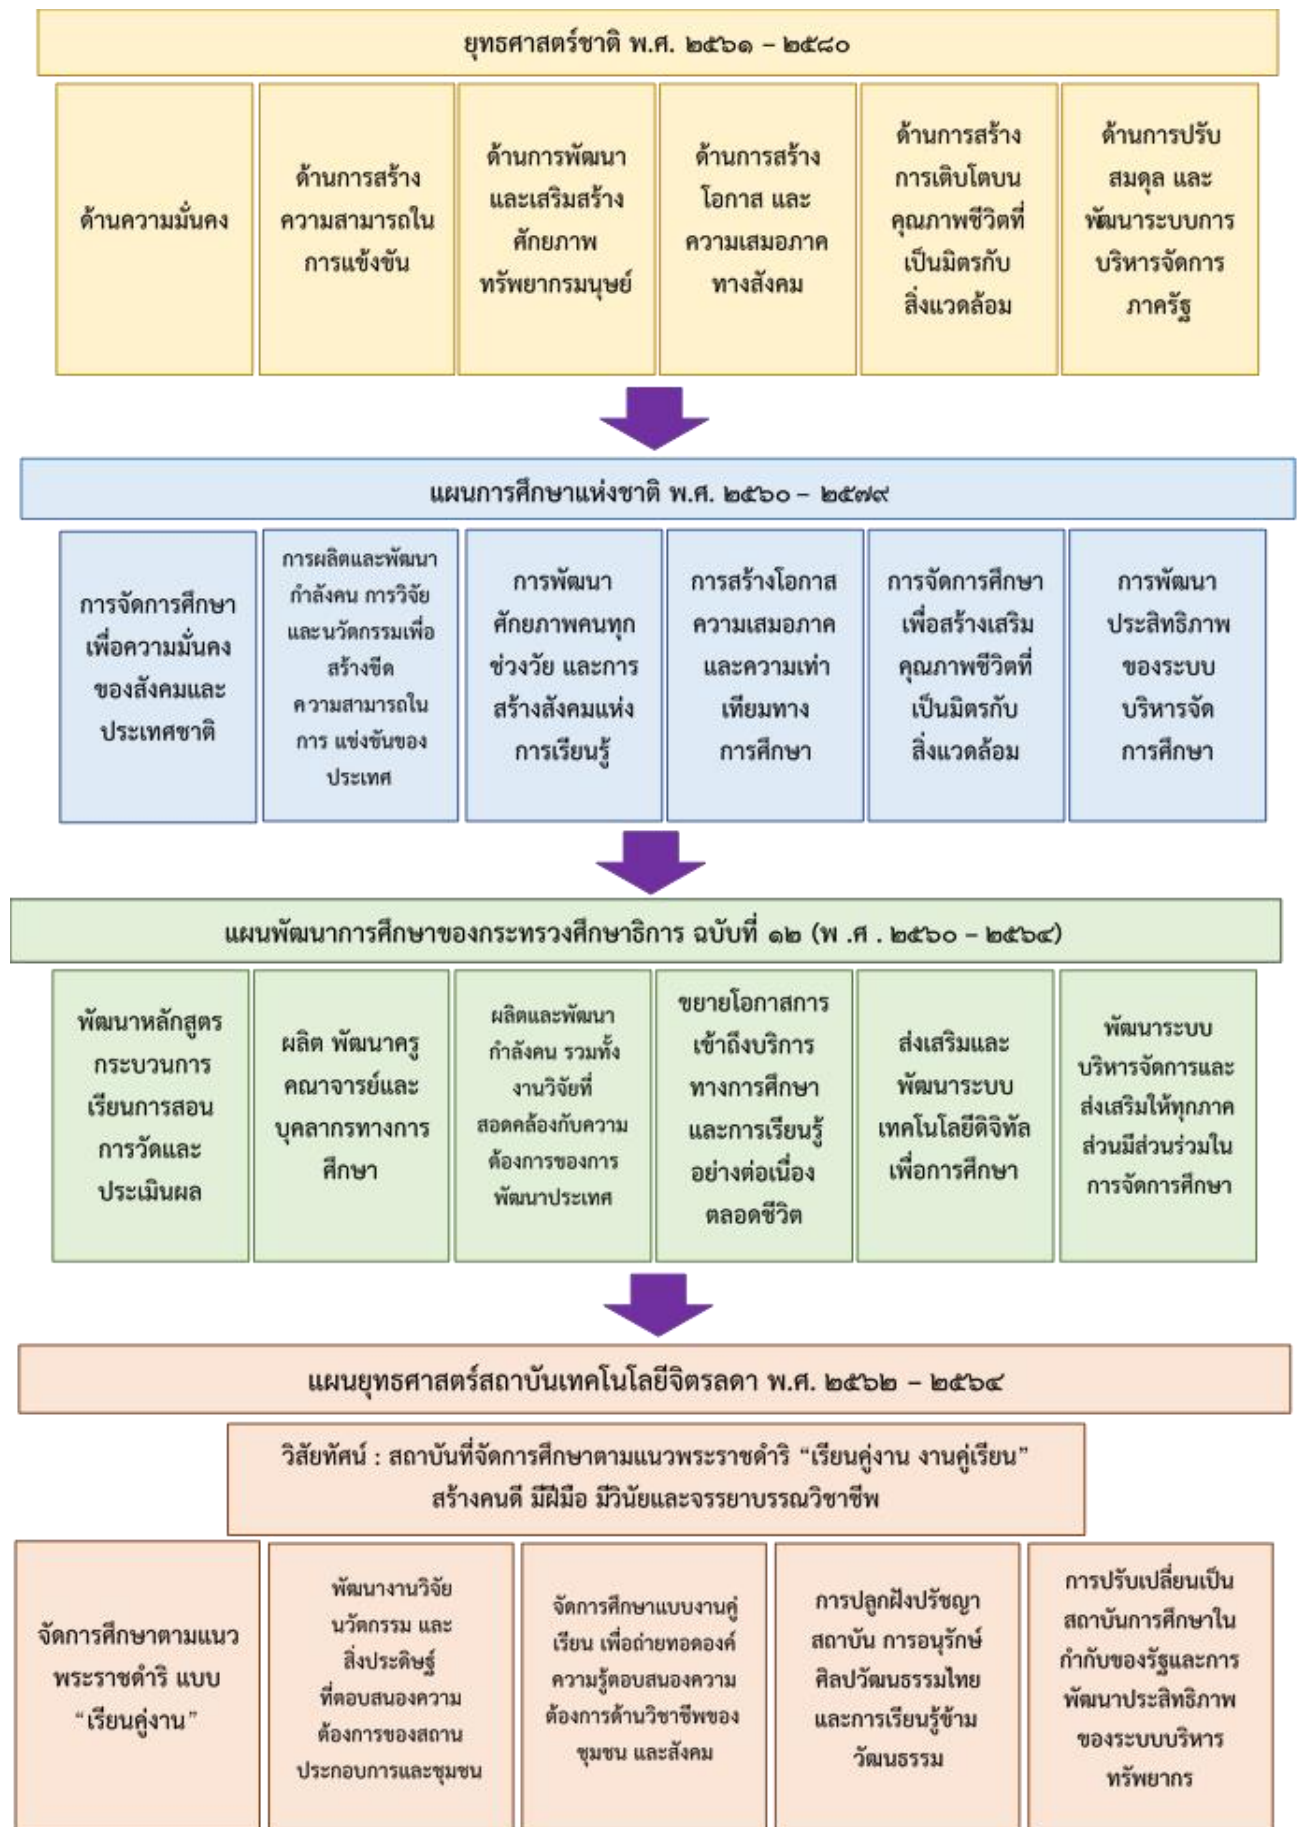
ยุทธศาสตร์ชาติ พ.ศ. ๒๕๖๑ – ๒๕๘๐

| ด้านความมั่นคง | ด้านการสร้างความสามารถในการแข่งขัน | ด้านการพัฒนาและเสริมสร้างศักยภาพทรัพยากรมนุษย์ | ด้านการสร้างโอกาส และความเสมอภาคทางสังคม | ด้านการสร้างการเติบโตบนคุณภาพชีวิตที่เป็นมิตรกับสิ่งแวดล้อม | ด้านการปรับสมดุล และพัฒนาระบบการบริหารจัดการภาครัฐ |
|---|---|---|---|---|---|

แผนการศึกษาแห่งชาติ พ.ศ. ๒๕๖๐ – ๒๕๗๙

| การจัดการศึกษาเพื่อความมั่นคงของสังคมและประเทศชาติ | การผลิตและพัฒนากำลังคน การวิจัย และนวัตกรรมเพื่อสร้างขีดความสามารถในการ แข่งขันของประเทศ | การพัฒนาศักยภาพคนทุกช่วงวัย และการสร้างสังคมแห่งการเรียนรู้ | การสร้างโอกาสความเสมอภาคและความเท่าเทียมทางการศึกษา | การจัดการศึกษาเพื่อสร้างเสริมคุณภาพชีวิตที่เป็นมิตรกับสิ่งแวดล้อม | การพัฒนาประสิทธิภาพของระบบบริหารจัดการศึกษา |
|---|---|---|---|---|---|

แผนพัฒนาการศึกษาของกระทรวงศึกษาธิการ ฉบับที่ ๑๒ (พ .ศ . ๒๕๖๐ – ๒๕๖๔)

| พัฒนาหลักสูตร กระบวนการเรียนการสอน การวัดและประเมินผล | ผลิต พัฒนาครู คณาจารย์และบุคลากรทางการศึกษา | ผลิตและพัฒนากำลังคน รวมทั้งงานวิจัยที่สอดคล้องกับความต้องการของการพัฒนาประเทศ | ขยายโอกาสการเข้าถึงบริการทางการศึกษาและการเรียนรู้อย่างต่อเนื่องตลอดชีวิต | ส่งเสริมและพัฒนาระบบเทคโนโลยีดิจิทัลเพื่อการศึกษา | พัฒนาระบบบริหารจัดการและส่งเสริมให้ทุกภาคส่วนมีส่วนร่วมในการจัดการศึกษา |
|---|---|---|---|---|---|

แผนยุทธศาสตร์สถาบันเทคโนโลยีจิตรลดา พ.ศ. ๒๕๖๒ – ๒๕๖๔

วิสัยทัศน์ : สถาบันที่จัดการศึกษาตามแนวพระราชดำริ “เรียนคู่งาน งานคู่เรียน” สร้างคนดี มีฝีมือ มีวินัยและจรรยาบรรณวิชาชีพ

| จัดการศึกษาตามแนวพระราชดำริ แบบ “เรียนคู่งาน” | พัฒนางานวิจัย นวัตกรรม และสิ่งประดิษฐ์ที่ตอบสนองความต้องการของสถานประกอบการและชุมชน | จัดการศึกษาแบบงานคู่เรียน เพื่อถ่ายทอดองค์ความรู้ตอบสนองความต้องการด้านวิชาชีพของชุมชน และสังคม | การปลูกฝังปรัชญาสถาบัน การอนุรักษ์ศิลปวัฒนธรรมไทยและการเรียนรู้ข้ามวัฒนธรรม | การปรับเปลี่ยนเป็นสถาบันการศึกษาในกำกับของรัฐและการพัฒนาประสิทธิภาพของระบบบริหารทรัพยากร |
|---|---|---|---|---|